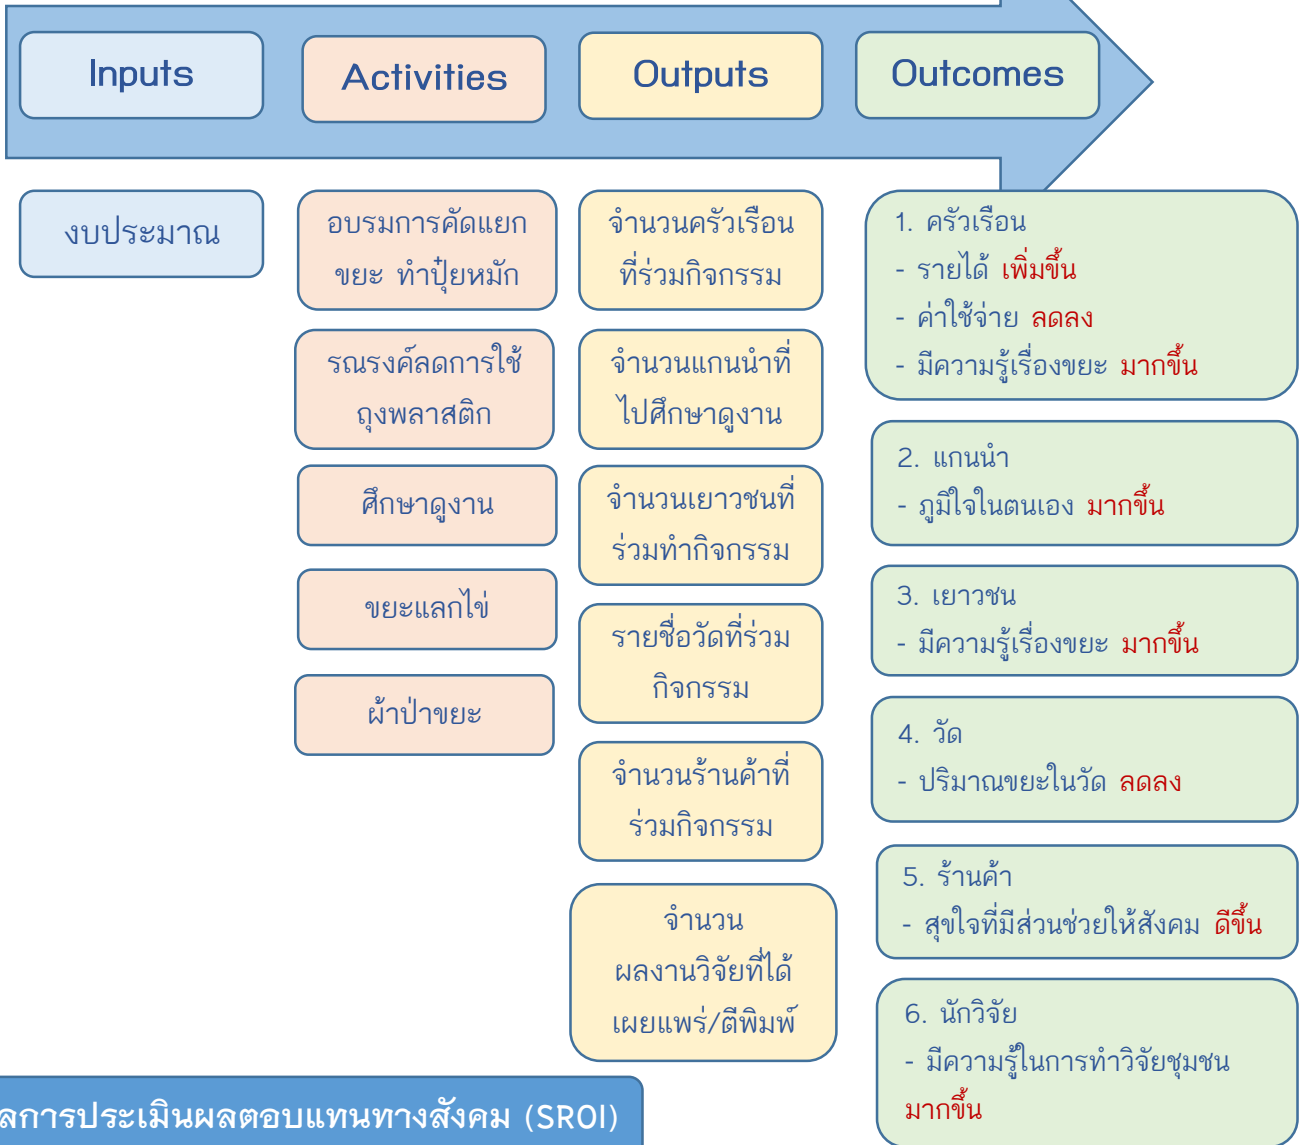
Inputs

Activities

Outputs

Outcomes

งบประมาณ

อบรมการคัดแยกขยะ ทำปุ๋ยหมัก

รณรงค์ลดการใช้ถุงพลาสติก

ศึกษาดูงาน

ขยะแลกไข่

ผ้าป่าขยะ

จำนวนครัวเรือนที่ร่วมกิจกรรม

จำนวนแกนนำที่ไปศึกษาดูงาน

จำนวนเยาวชนที่ร่วมทำกิจกรรม

รายชื่อวัดที่ร่วมกิจกรรม

จำนวนร้านค้าที่ร่วมกิจกรรม

จำนวนผลงานวิจัยที่ได้เผยแพร่/ตีพิมพ์

1. ครัวเรือน
- รายได้ เพิ่มขึ้น
- ค่าใช้จ่าย ลดลง
- มีความรู้เรื่องขยะ มากขึ้น

2. แกนนำ
- ภูมิใจในตนเอง มากขึ้น

3. เยาวชน
- มีความรู้เรื่องขยะ มากขึ้น

4. วัด
- ปริมาณขยะในวัด ลดลง

5. ร้านค้า
- สุขใจที่มีส่วนช่วยให้สังคม ดีขึ้น

6. นักวิจัย
- มีความรู้ในการทำวิจัยชุมชน มากขึ้น

ลการประเมินผลตอบแทนทางสังคม (SROI)